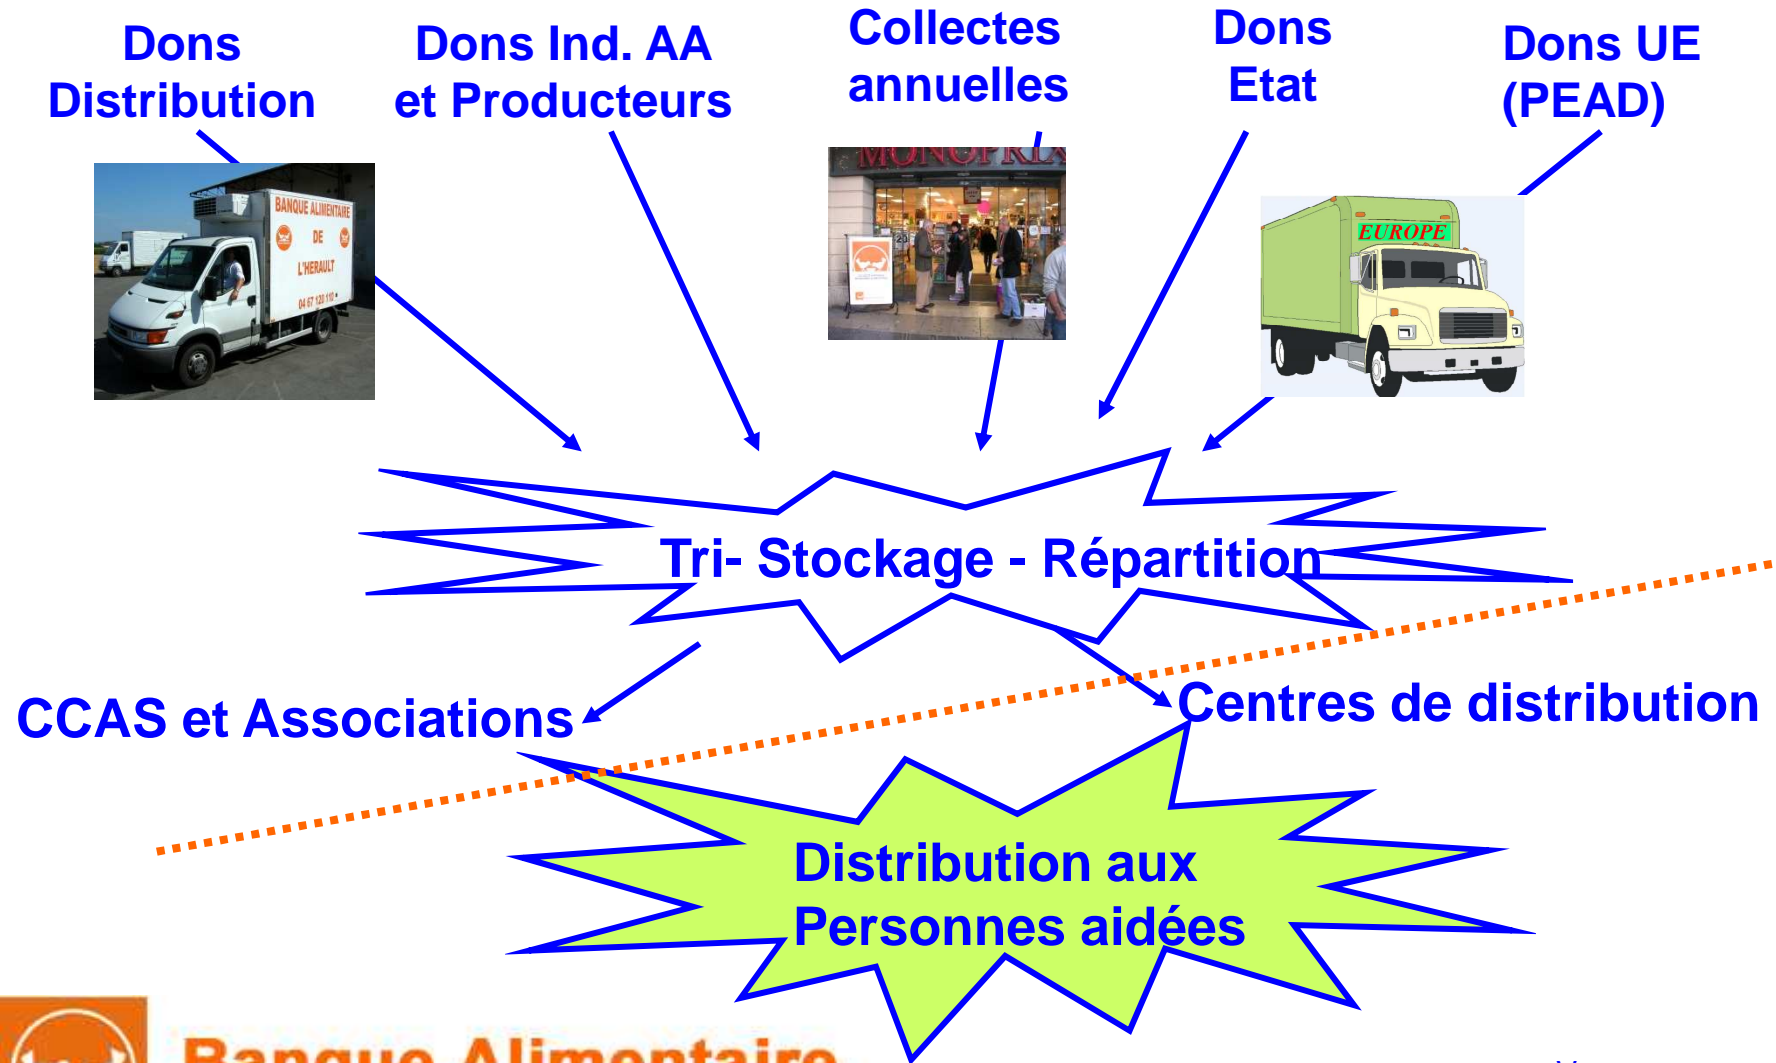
Dons Distribution

Dons Ind. AA et Producteurs

Collectes annuelles

Dons Etat

Dons UE (PEAD)

BANQUE ALIMENTAIRE DE L'HERAULT
04 67 120 110

MONOPRIX

EUROPE

Tri- Stockage - Répartition

CCAS et Associations

Centres de distribution

Distribution aux Personnes aidées

Banque Alimentaire